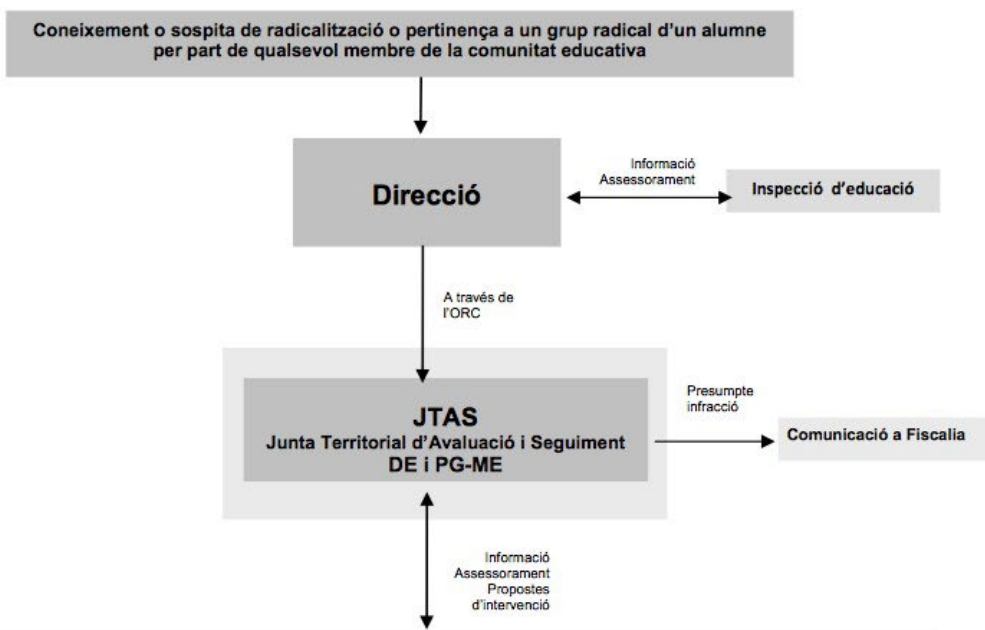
Coneixement o sospita de radicalització o pertinença a un grup radical d'un alumne per part de qualsevol membre de la comunitat educativa

Direcció

Informació
Assessorament

Inspecció d'educació

A través de l'ORC

JTAS
Junta Territorial d'Avaluació i Seguiment
DE i PG-ME

Presumpte infracció

Comunicació a Fiscalia

Informació
Assessorament
Propostes d'intervenció